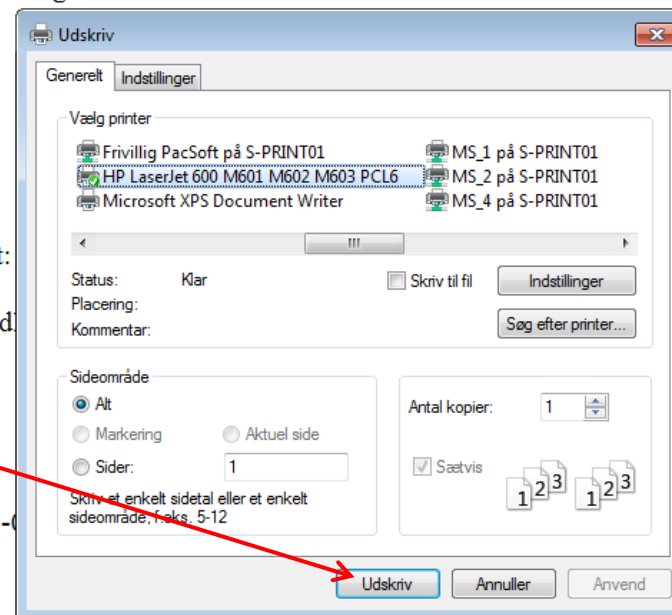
Udskriv

Generelt | Indstillinger

Vælg printer

Frivillig PacSoft på S-PRINT01
HP LaserJet 600 M601 M602 M603 PCL6
Microsoft XPS Document Writer
MS_1 på S-PRINT01
MS_2 på S-PRINT01
MS_4 på S-PRINT01

Status: Klar
Placering:
Kommentar:

Skriv til fil
Indstillinger
Søg efter printer...

Sideområde
Alt
Markering
Aktuel side
Sider: 1
Skriv et enkelt sidetal eller et enkelt sideområde, f.eks. 5-12

Antal kopier: 1
Sætvis

Udskriv
Annuller
Anvend